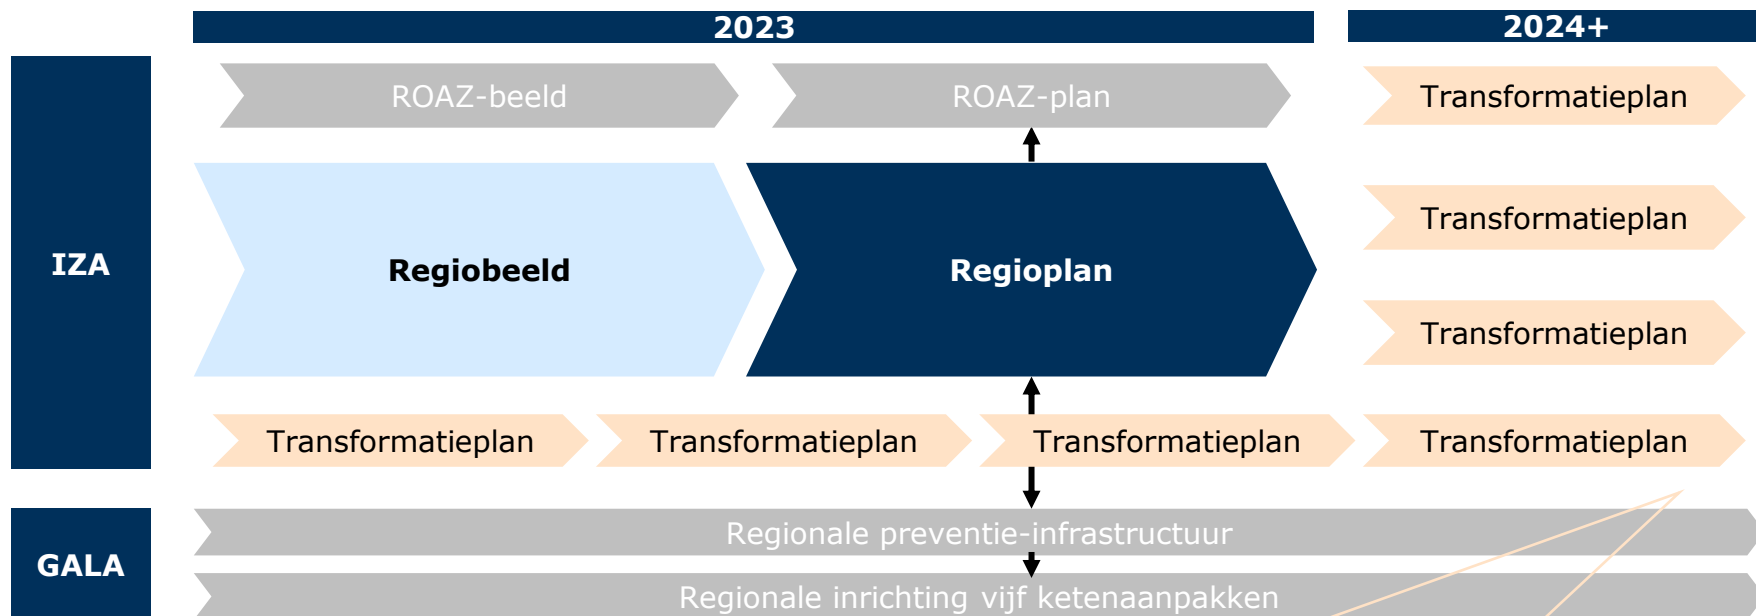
2023

2024+

IZA

ROAZ-beeld

ROAZ-plan

Transformatieplan

Regiobeeld

Regioplan

Transformatieplan

Transformatieplan

Transformatieplan

Transformatieplan

Transformatieplan

Transformatieplan

GALA

Regionale preventie-infrastructuur

Regionale inrichting vijf ketenaanpakken